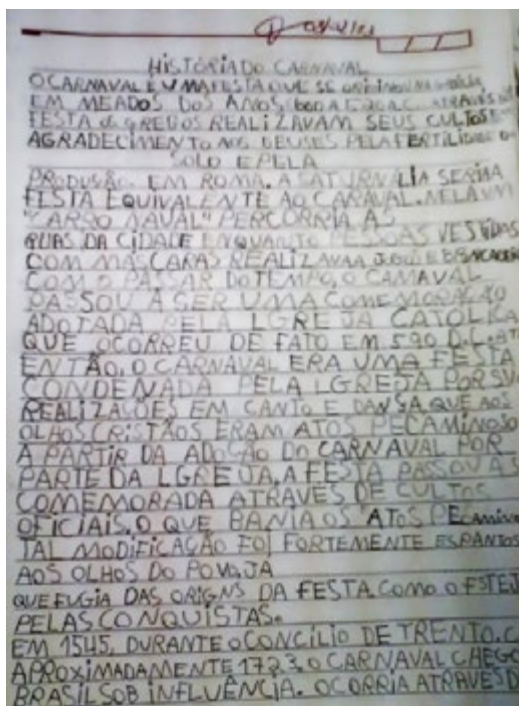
Jovvien

HISTÓRIA DO CARNAVAL

O CARNAVAL É UMA FESTA QUE SE ORIGINOU NA GRÉCIA EM MEADOS DOS ANOS 600 A 520 A.C. ATRAVÉS DE FESTA OS GREGOS REALIZAVAM SEUS CULTOS EM AGRADECIMENTO AOS DEUSES PELA FERTILIDADE DO SOLO E PELA PRODUSÃO. EM ROMA, A SATURNALIA SERIA FESTA EQUIVALENTE AO CARNAVAL. NELA UM "CARRO NAVAL" PERCORRIA AS RUAS DA CIDADE ENQUANTO PESSOAS VESTIDAS COM MÁSCARAS REALIZAVAM JOGOS E BRINCADEIRAS. COM O PASSAR DO TEMPO, O CARNAVAL PASSOU A SER UMA COMEMORAÇÃO ADOTADA PELA IGREJA CATÓLICA QUE OCORREU DE FATO EM 590 D.C. ATÉ ENTÃO, O CARNAVAL ERA UMA FESTA CONDENADA PELA IGREJA POR SUAS REALIZAÇÕES EM CANTO E DANSA QUE AOS OLHOS CRISTÃOS ERAM ATOS PECAMINOSOS. A PARTIR DA ADOÇÃO DO CARNAVAL POR PARTE DA IGREJA, A FESTA PASSOU A SER COMEMORADA ATRAVÉS DE CULTOS OFICIAIS, O QUE BANIA OS ATOS PECAMINOSOS. TAL MODIFICAÇÃO FOI FORTEMENTE ESPANTOSA AOS OLHOS DO POVO JÁ QUE FUGIA DAS ORIGENS DA FESTA COMO O FESTEJO PELAS CONQUISTAS.

EM 1545, DURANTE O CONCÍLIO DE TRENTO. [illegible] APROXIMADAMENTE 1723, O CARNAVAL CHEGOU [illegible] BRASIL SOB INFLUÊNCIA. OCORRIA ATRAVÉS D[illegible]